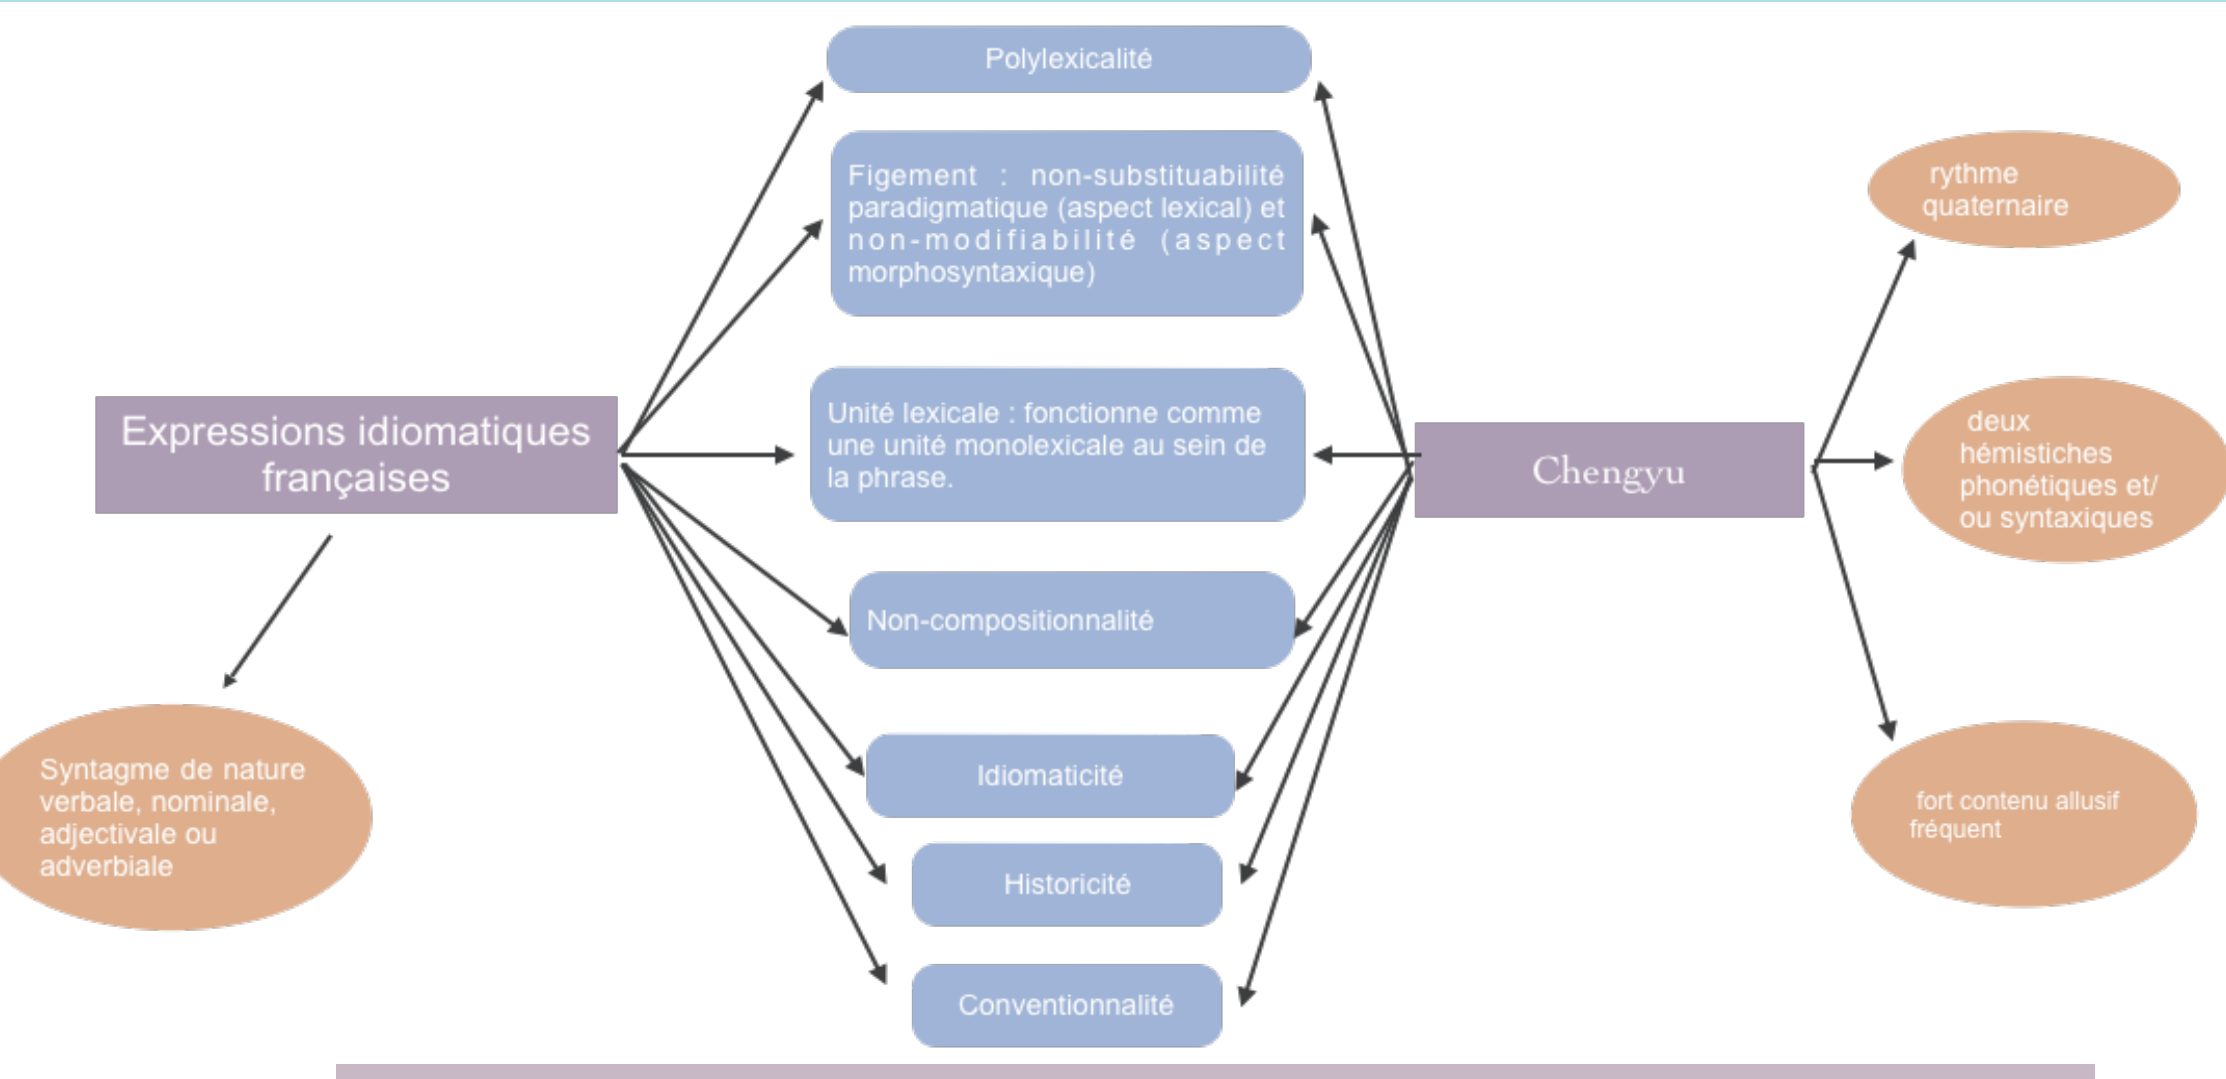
Expressions idiomatiques françaises

Syntagme de nature verbale, nominale, adjectivale ou adverbiale

Polylexicalité

Figement : non-substituabilité paradigmatique (aspect lexical) et non-modifiabilité (aspect morphosyntaxique)

Unité lexicale : fonctionne comme une unité monolexicale au sein de la phrase.

Non-compositionnalité

Idiomaticité

Historicité

Conventionnalité

Chengyu

rythme quaternaire

deux hémistiches phonétiques et/ ou syntaxiques

fort contenu allusif fréquent